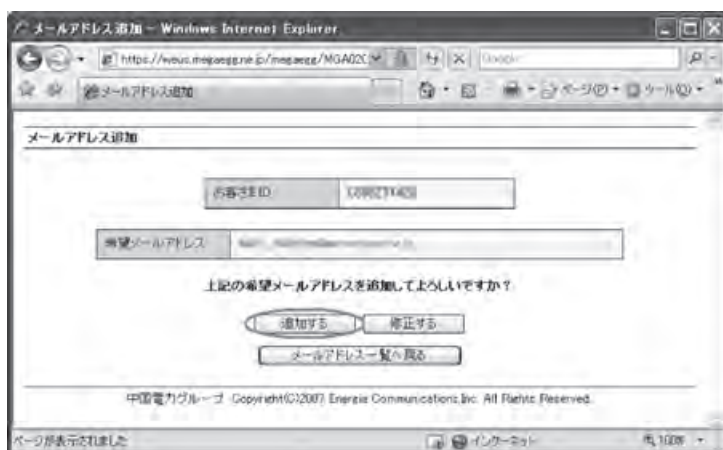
メールアドレス追加 - Windows Internet Explorer

https://myeus.megaegg.ne.jp/megaegg/MGA02C

Google

メールアドレス追加

ページ(P) ツール(O)

メールアドレス追加

| お客さまID | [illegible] |
|---|---|

| 希望メールアドレス | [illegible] |
|---|---|

上記の希望メールアドレスを追加してよろしいですか？

追加する 修正する

メールアドレス一覧へ戻る

中国電力グループ Copyright(C)2007 Energia Communications,Inc. All Rights Reserved.

ページが表示されました

インターネット

100%